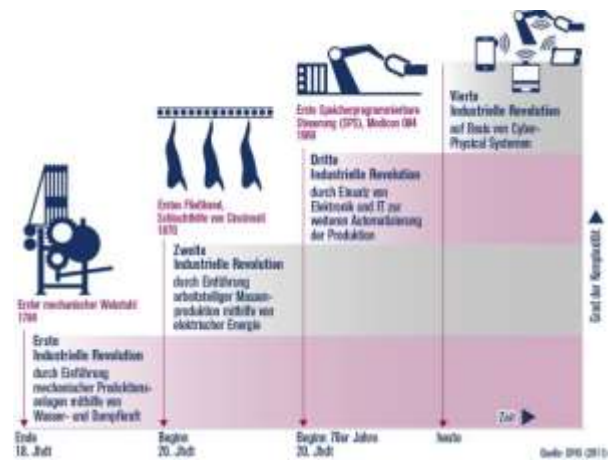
Erster mechanischer Webstuhl
1784

Erste
Industrielle Revolution
durch Einführung mechanischer Produktionsanlagen mithilfe von Wasser- und Dampfkraft

Erstes Fließband, Schlachthöfe von Cincinnati
1870

Zweite
Industrielle Revolution
durch Einführung arbeitsteiliger Massenproduktion mithilfe von elektrischer Energie

Erste Speicherprogrammierbare Steuerung (SPS), Modicon 084
1969

Dritte
Industrielle Revolution
durch Einsatz von Elektronik und IT zur weiteren Automatisierung der Produktion

Vierte
Industrielle Revolution
auf Basis von Cyber-Physical Systems

Grad der Komplexität

Zeit

Ende
18. Jhdt

Beginn
20. Jhdt

Beginn 70er Jahre
20. Jhdt

heute

Quelle: DFKI (2011)